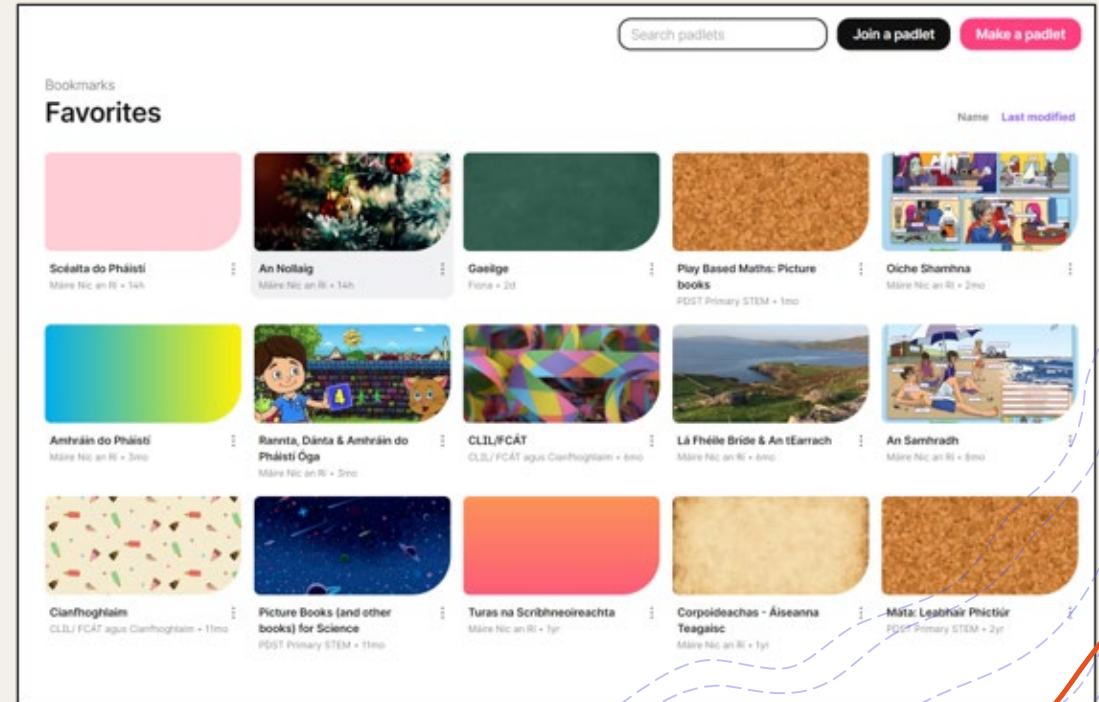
Search padlets

Join a padlet

Make a padlet

Bookmarks

Favorites

Name Last modified

Scéalta do Pháistí
Máire Nic an Rí • 14h

An Nollaig
Máire Nic an Rí • 14h

Gaeilge
Fiona • 2d

Play Based Maths: Picture books
PDST Primary STEM • 1mo

Oíche Shamhna
Máire Nic an Rí • 2mo

Amhráin do Pháistí
Máire Nic an Rí • 3mo

Rannta, Dánta & Amhráin do Pháistí Óga
Máire Nic an Rí • 3mo

CLIL/FCÁT
CLIL/ FCÁT agus Cianfhoghlaim • 6mo

Lá Fhéile Bríde & An tEarrach
Máire Nic an Rí • 6mo

An Samhradh
Máire Nic an Rí • 8mo

Cianfhoghlaim
CLIL/ FCÁT agus Cianfhoghlaim • 11mo

Picture Books (and other books) for Science
PDST Primary STEM • 11mo

Turas na Scríbhneoireachta
Máire Nic an Rí • 1yr

Corpoideachas - Áiseanna Teagaisc
Máire Nic an Rí • 1yr

Mata: Leabhair Phictiúr
PDST Primary STEM • 2yr